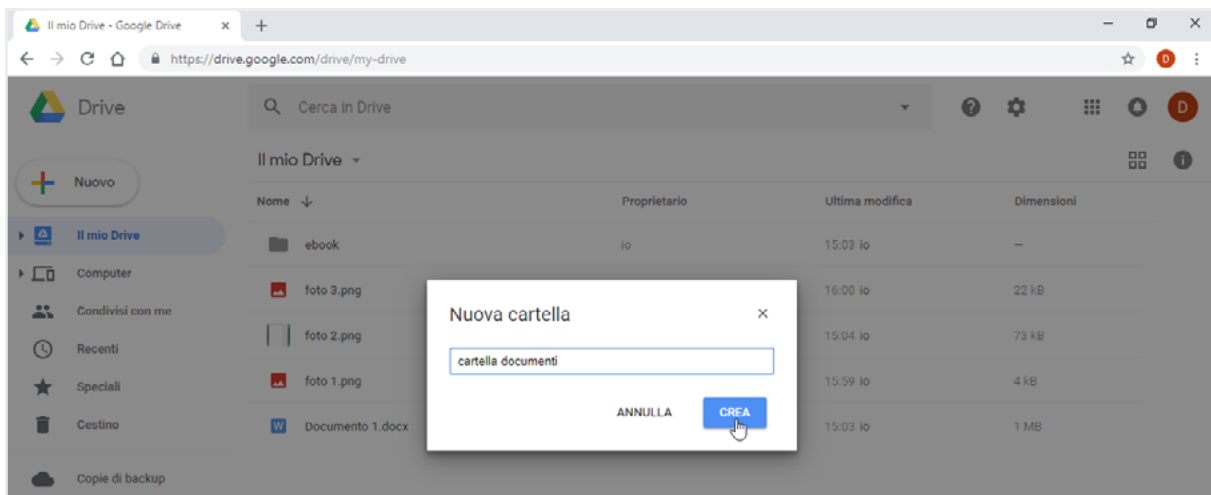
Il mio Drive - Google Drive ×
+
https://drive.google.com/drive/my-drive

Drive
Cerca in Drive

Nuovo
Il mio Drive
Computer
Condivisi con me
Recenti
Speciali
Cestino
Copie di backup

Il mio Drive

| Nome ↓ | Proprietario | Ultima modifica | Dimensioni |
|---|---|---|---|
| ebook | io | 15:03 io | – |
| foto 3.png | | 16:00 io | 22 kB |
| foto 2.png | | 15:04 io | 73 kB |
| foto 1.png | | 15:59 io | 4 kB |
| Documento 1.docx | | 15:03 io | 1 MB |

Nuova cartella ×
cartella documenti
ANNULLA CREA